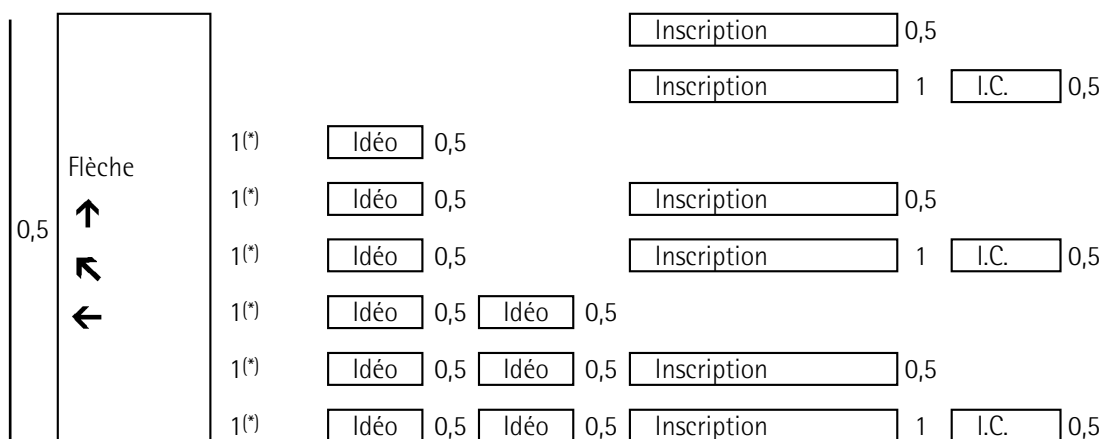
Inscription 0,5

Inscription 1 I.C. 0,5

0,5

Flèche
↑
↖
←

1(*) Idéo 0,5

1(*) Idéo 0,5 Inscription 0,5

1(*) Idéo 0,5 Inscription 1 I.C. 0,5

1(*) Idéo 0,5 Idéo 0,5

1(*) Idéo 0,5 Idéo 0,5 Inscription 0,5

1(*) Idéo 0,5 Idéo 0,5 Inscription 1 I.C. 0,5